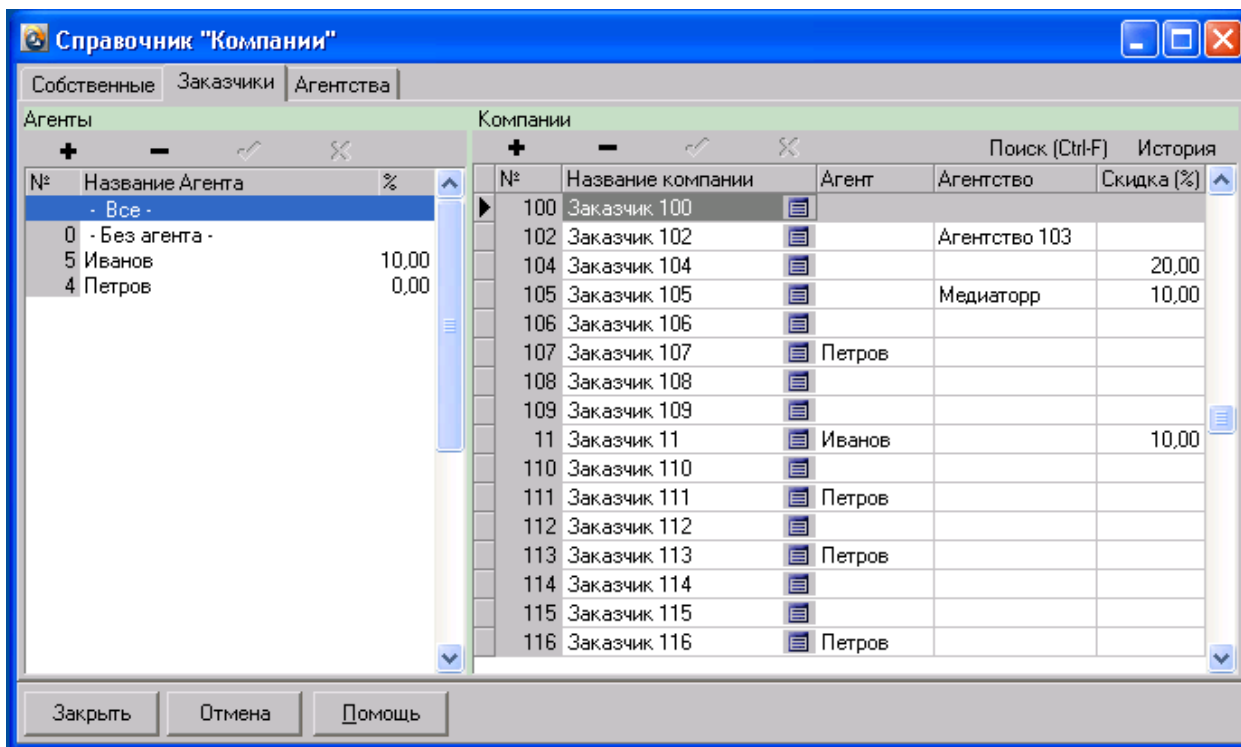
Справочник "Компании"

Собственные | Заказчики | Агентства

Агенты

| № | Название Агента | % |
|---|---|---|
| | - Все - | |
| 0 | - Без агента - | |
| 5 | Иванов | 10,00 |
| 4 | Петров | 0,00 |

Компании

Поиск (Ctrl-F) История

| № | Название компании | Агент | Агентство | Скидка (%) |
|---|---|---|---|---|
| 100 | Заказчик 100 | | | |
| 102 | Заказчик 102 | | Агентство 103 | |
| 104 | Заказчик 104 | | | 20,00 |
| 105 | Заказчик 105 | | Медиаторр | 10,00 |
| 106 | Заказчик 106 | | | |
| 107 | Заказчик 107 | Петров | | |
| 108 | Заказчик 108 | | | |
| 109 | Заказчик 109 | | | |
| 11 | Заказчик 11 | Иванов | | 10,00 |
| 110 | Заказчик 110 | | | |
| 111 | Заказчик 111 | Петров | | |
| 112 | Заказчик 112 | | | |
| 113 | Заказчик 113 | Петров | | |
| 114 | Заказчик 114 | | | |
| 115 | Заказчик 115 | | | |
| 116 | Заказчик 116 | Петров | | |

Закрыть | Отмена | Помощь